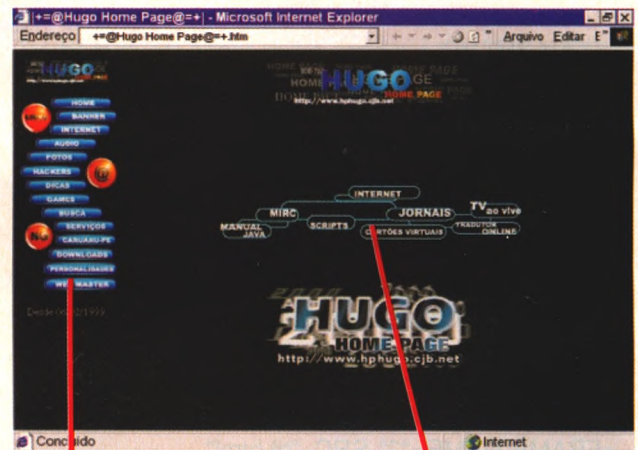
|+=@Hugo Home Page@=+| - Microsoft Internet Explorer

Endereço +=@Hugo Home Page@=+.htm

Arquivo Editar E

HUGO

HOME
BANNER
INTERNET
AUDIO
FOTOS
HACKERS
DICAS
GAMES
BUSCA
SERVIÇOS
CARUARU-PE
DOWNLOADS
PERSONALIDADES
WEBMASTER

Desde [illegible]/1999

HUGO
HOME PAGE
http://www.hphugo.cjb.net

INTERNET
MIRC
JORNAIS
TV ao vivo
MANUAL JAVA
SCRIPTS
CARTÕES VIRTUAIS
TRADUTOR ONLINE

HUGO
HOME PAGE
http://www.hphugo.cjb.net

Concluído

Internet